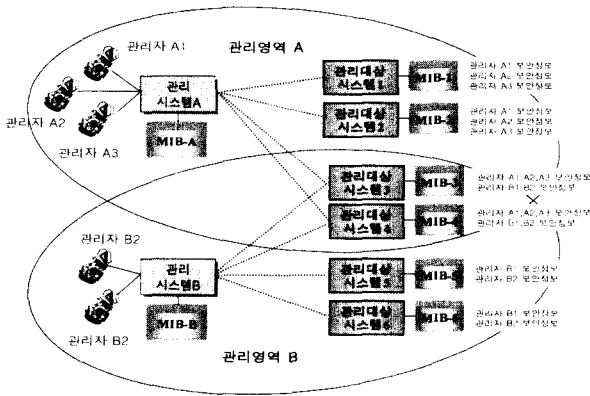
관리자 A1

관리영역 A

관리자 A2

관리자 A3

관리 시스템A

MIB-A

관리대상 시스템1

MIB-1

관리자 A1 보안정보
관리자 A2 보안정보
관리자 A3 보안정보

관리대상 시스템2

MIB-2

관리자 A1 보안정보
관리자 A2 보안정보
관리자 A3 보안정보

관리대상 시스템3

MIB-3

관리자 A1,A2,A3 보안정보
관리자 B1,B2 보안정보

관리대상 시스템4

MIB-4

관리자 A1,A2,A3 보안정보
관리자 B1,B2 보안정보

관리자 B2

관리 시스템B

MIB-B

관리대상 시스템5

MIB-5

관리자 B1 보안정보
관리자 B2 보안정보

관리대상 시스템6

MIB-6

관리자 B1 보안정보
관리자 B2 보안정보

관리자 B2

관리영역 B